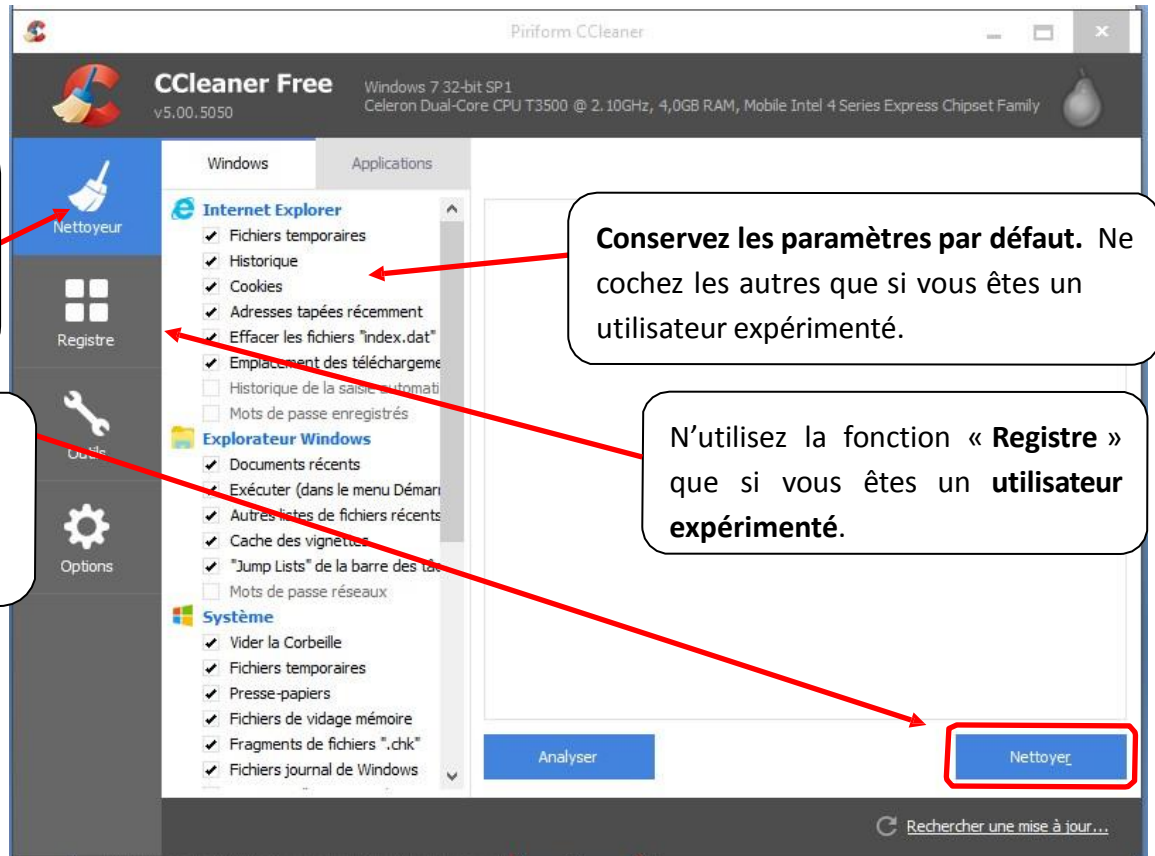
Piriform CCleaner

CCleaner Free
v5.00.5050

Windows 7 32-bit SP1
Celeron Dual-Core CPU T3500 @ 2.10GHz, 4,0GB RAM, Mobile Intel 4 Series Express Chipset Family

Nettoyeur

Registre

Outils

Options

Windows | Applications

Internet Explorer
Fichiers temporaires
Historique
Cookies
Adresses tapées récemment
Effacer les fichiers "index.dat"
Emplacement des téléchargeme
Historique de la saisie automati
Mots de passe enregistrés

Explorateur Windows
Documents récents
Exécuter (dans le menu Démarr
Autres listes de fichiers récents
Cache des vignettes
"Jump Lists" de la barre des tâ
Mots de passe réseaux

Système
Vider la Corbeille
Fichiers temporaires
Presse-papiers
Fichiers de vidage mémoire
Fragments de fichiers ".chk"
Fichiers journal de Windows

**Conservez les paramètres par défaut.** Ne cochez les autres que si vous êtes un utilisateur expérimenté.

N'utilisez la fonction « **Registre** » que si vous êtes un **utilisateur expérimenté**.

Analyser

Nettoyer

Rechercher une mise à jour...